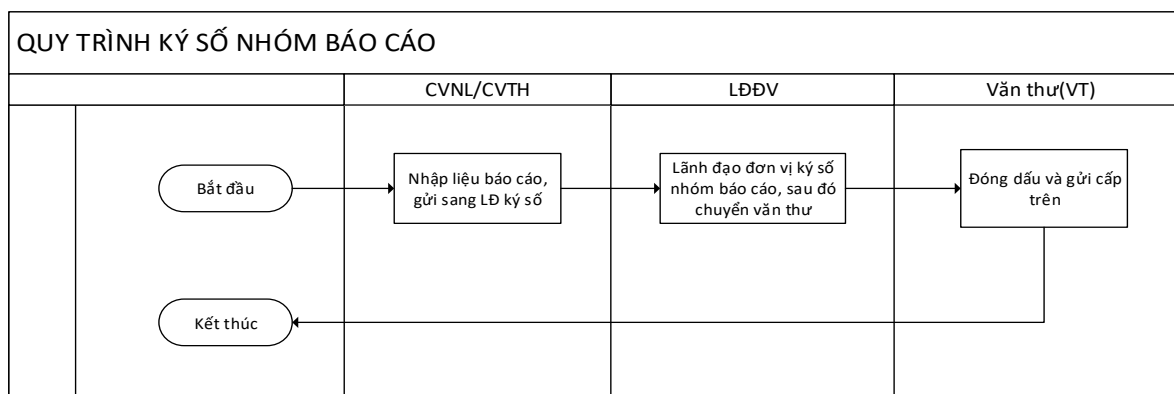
QUY TRÌNH KÝ SỐ NHÓM BÁO CÁO

| | CVNL/CVTH | LĐĐV | Văn thư(VT) |
|---|---|---|---|

Bắt đầu

Nhập liệu báo cáo, gửi sang LĐ ký số

Lãnh đạo đơn vị ký số nhóm báo cáo, sau đó chuyển văn thư

Đóng dấu và gửi cấp trên

Kết thúc